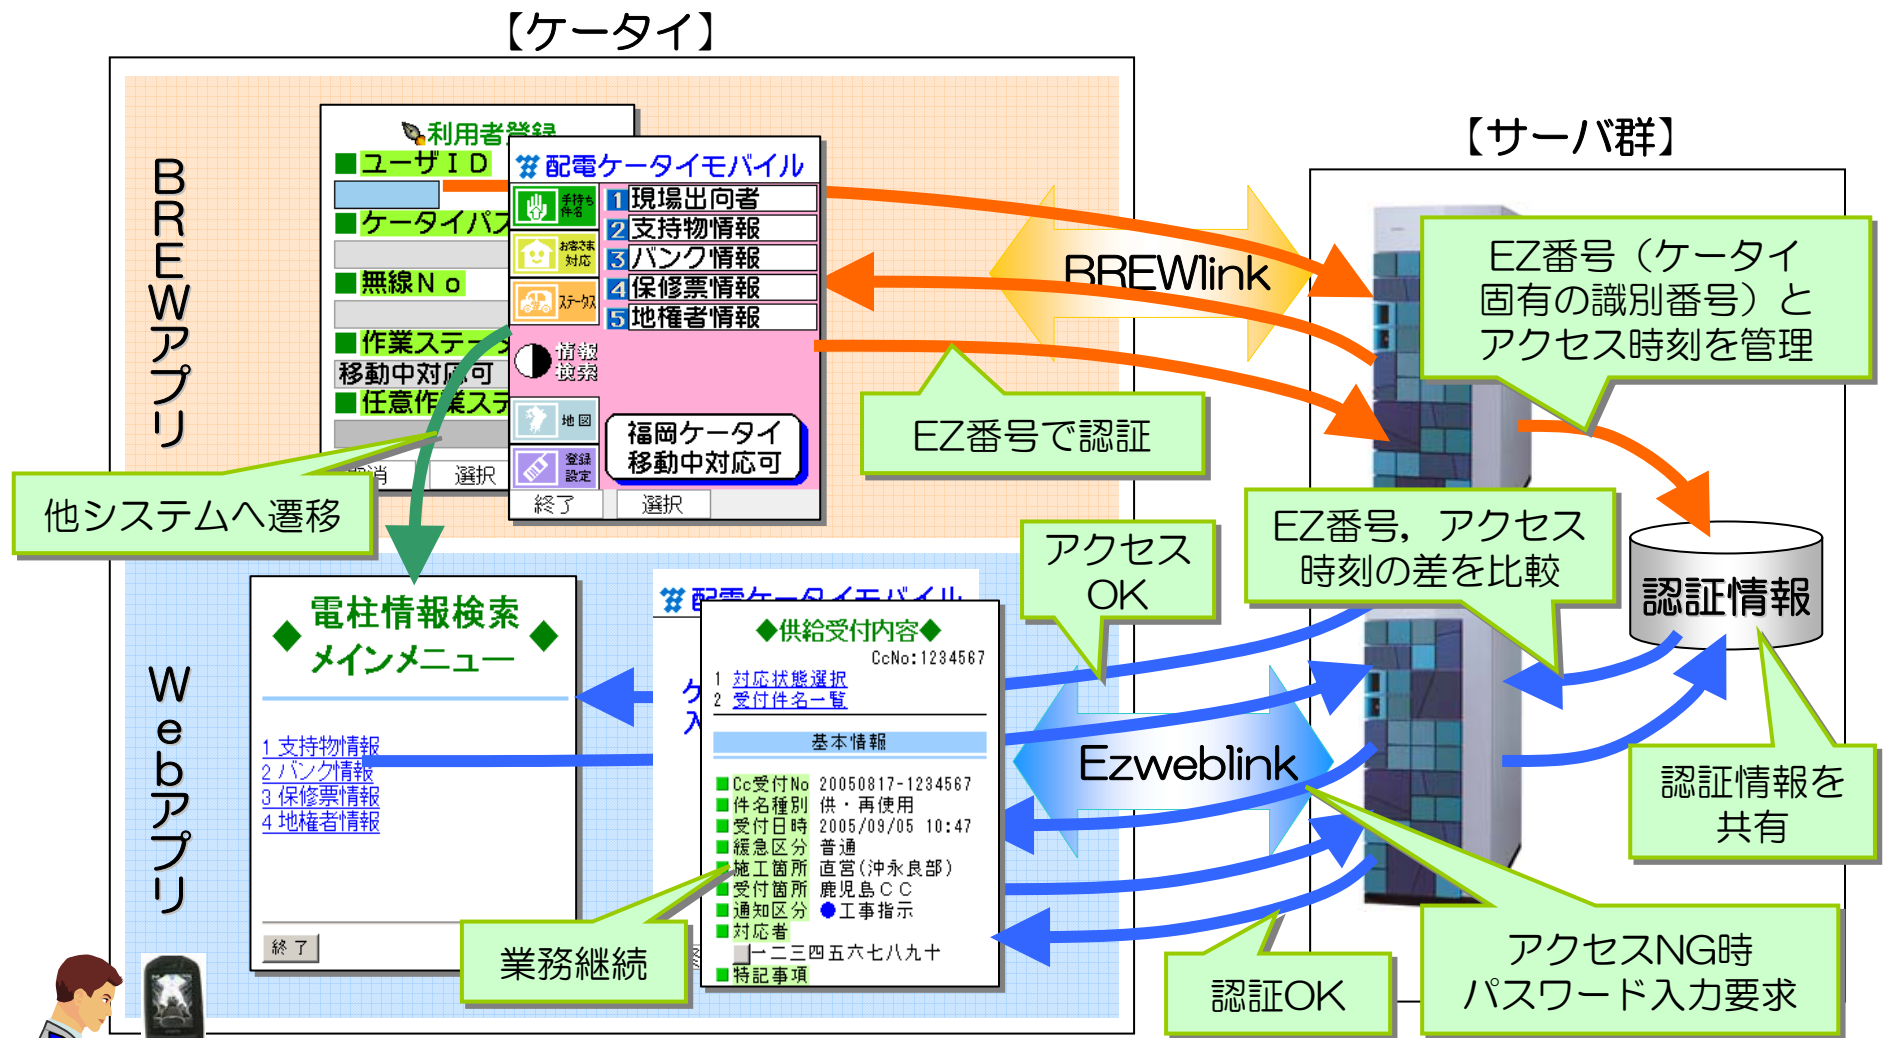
【ケータイ】

【サーバ群】

BREWアプリ

利用者登録
ユーザID
ケータイパス
無線No
作業ステータス
移動中対応可
任意作業ステータス
取消
選択

配電ケータイモバイル
手持ち件名
お客さま対応
ステータス
情報検索
地図
登録設定
1 現場出向者
2 支持物情報
3 バンク情報
4 保修票情報
5 地権者情報
福岡ケータイ
移動中対応可
終了
選択

BREWlink

EZ番号（ケータイ固有の識別番号）とアクセス時刻を管理

EZ番号で認証

他システムへ遷移

アクセスOK

EZ番号，アクセス時刻の差を比較

認証情報

Webアプリ

電柱情報検索
メインメニュー
1 支持物情報
2 バンク情報
3 保修票情報
4 地権者情報
終了

配電ケータイモバイル
供給受付内容
CcNo:1234567
1 対応状態選択
2 受付件名一覧
基本情報
Cc受付No 20050817-1234567
件名種別 供・再使用
受付日時 2005/09/05 10:47
緩急区分 普通
施工箇所 直営(沖永良部)
受付箇所 鹿児島CC
通知区分 工事指示
対応者
一二三四五六七八九十
特記事項

Ezweblink

認証情報を共有

業務継続

認証OK

アクセスNG時
パスワード入力要求